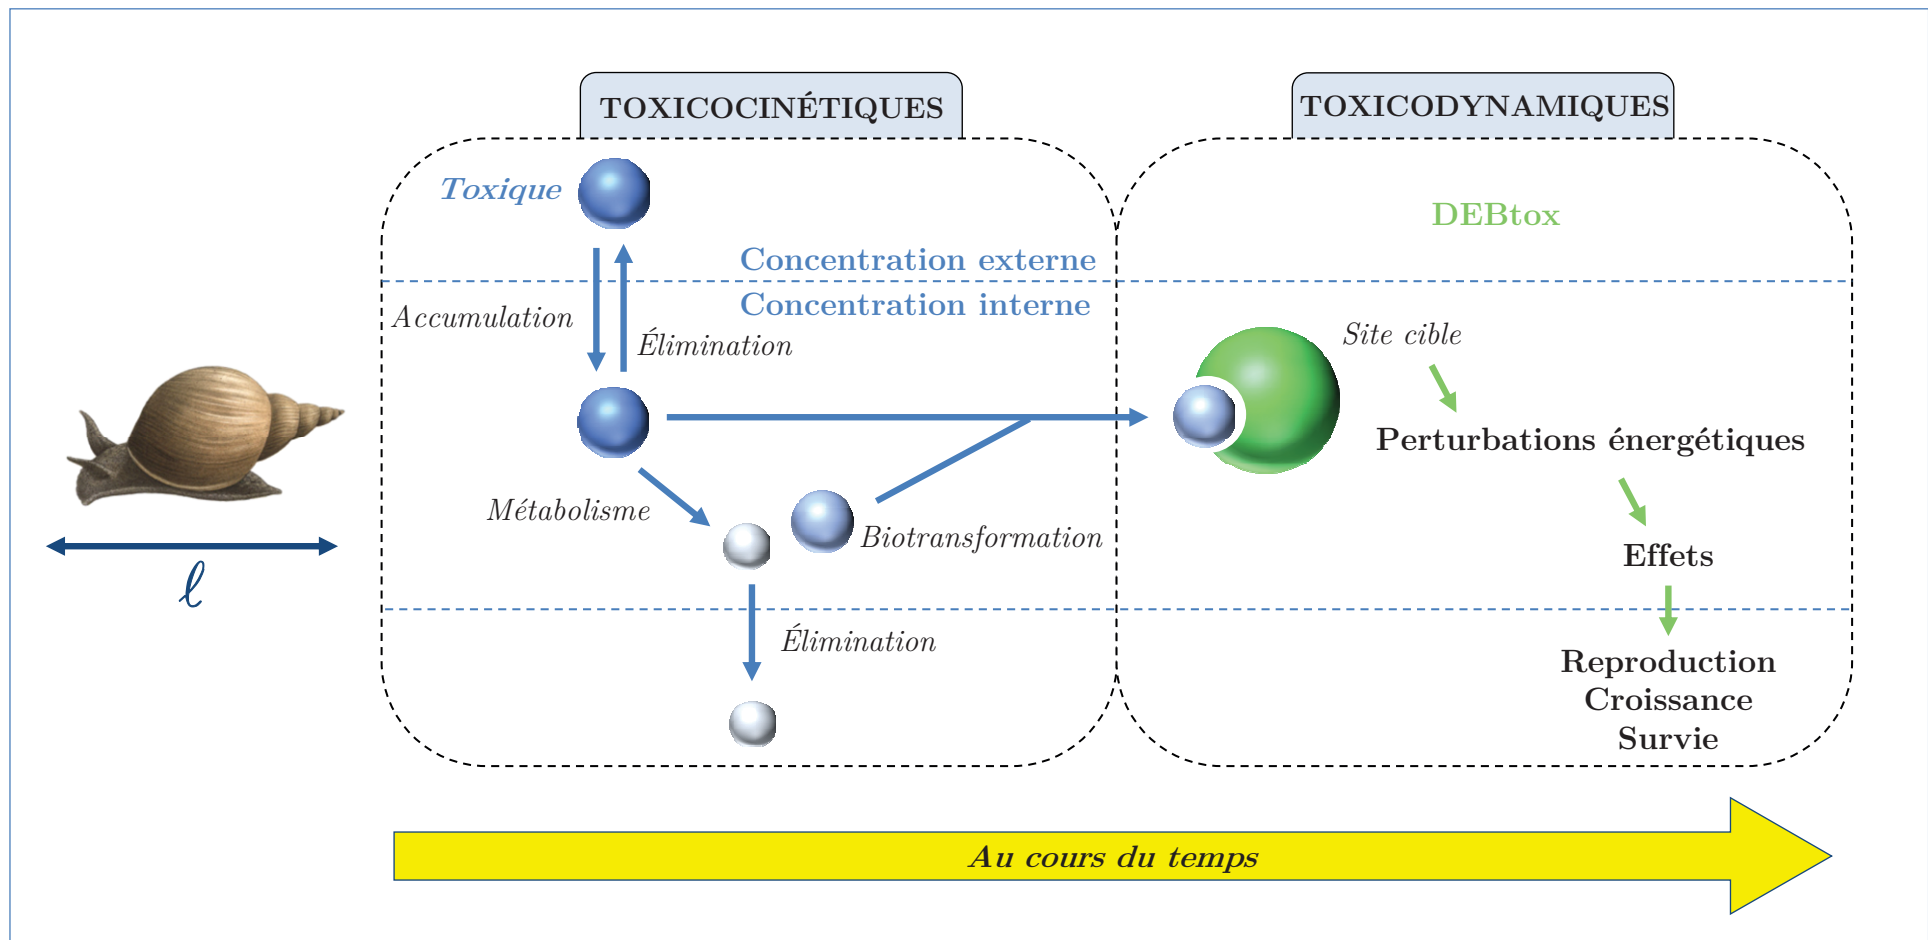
TOXICOCINÉTIQUES

TOXICODYNAMIQUES

Toxique

Concentration externe

Concentration interne

Accumulation

Élimination

Métabolisme

Biotransformation

Élimination

$\ell$

DEBtox

Site cible

Perturbations énergétiques

Effets

Reproduction
Croissance
Survie

Au cours du temps